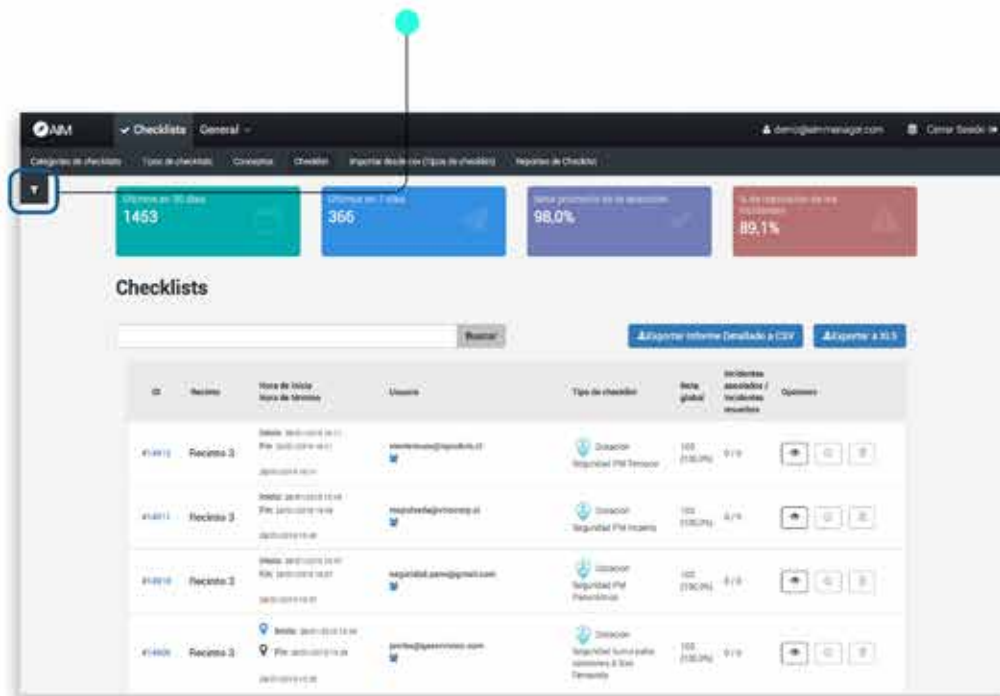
AIM ✓ Checklists General
demo@aimmanager.com Cerrar Sesión

Categorías de checklists Tipos de checklists Conceptos Checklist Importar desde csv (Tipos de checklists) Reportes de Checklist

Últimos en 30 días
1453

Últimos en 7 días
366

Nota promedio en la ejecución
98,0%

% de resolución de las incidencias
89,1%

Checklists

Buscar

Exportar Informe Detallado a CSV
Exportar a XLS

| ID | Recinto | Hora de inicio Hora de término | Usuario | Tipo de checklist | Nota global | Incidentes asociados / Incidentes resueltos | Opciones |
|---|---|---|---|---|---|---|---|
| #14912 | Recinto 3 | Inicio: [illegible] Fin: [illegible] | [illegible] | Dotación Seguridad PM Temuco | 100 (100,0%) | 0 / 0 | |
| #14911 | Recinto 3 | Inicio: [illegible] Fin: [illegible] | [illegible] | Dotación Seguridad PM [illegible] | 100 (100,0%) | 0 / 0 | |
| #14910 | Recinto 3 | Inicio: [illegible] Fin: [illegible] | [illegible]@gmail.com | Dotación Seguridad PM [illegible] | 100 (100,0%) | 0 / 0 | |
| #14909 | Recinto 3 | Inicio: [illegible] Fin: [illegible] | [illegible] | Dotación Seguridad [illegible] | 100 (100,0%) | 0 / 0 | |